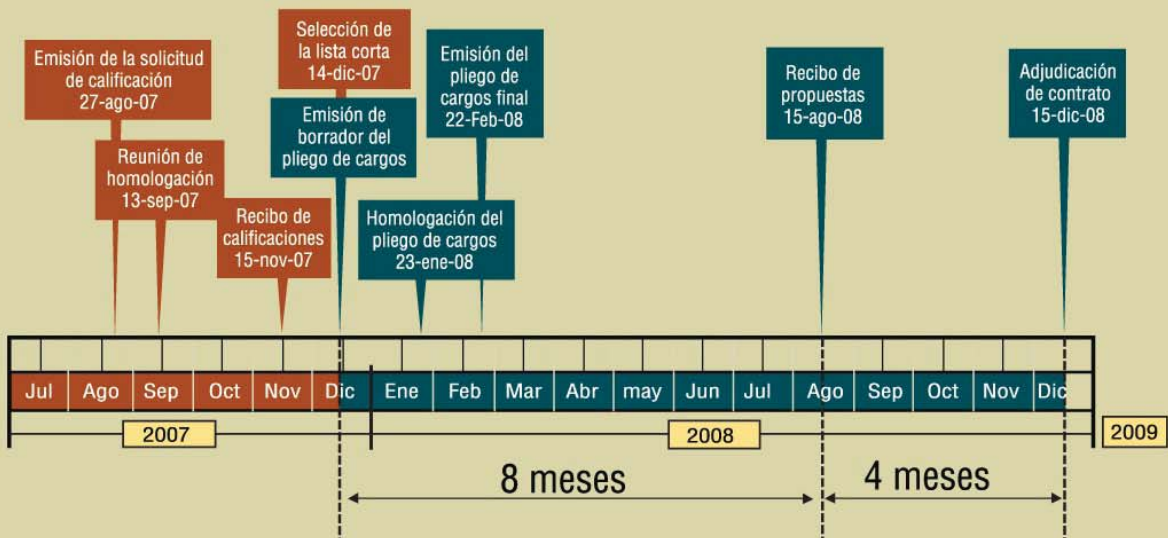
Emisión de la solicitud de calificación
27-ago-07

Reunión de homologación
13-sep-07

Recibo de calificaciones
15-nov-07

Selección de la lista corta
14-dic-07

Emisión de borrador del pliego de cargos

Emisión del pliego de cargos final
22-Feb-08

Homologación del pliego de cargos
23-ene-08

Recibo de propuestas
15-ago-08

Adjudicación de contrato
15-dic-08

Jul Ago Sep Oct Nov Dic Ene Feb Mar Abr may Jun Jul Ago Sep Oct Nov Dic

2007

2008

2009

8 meses

4 meses